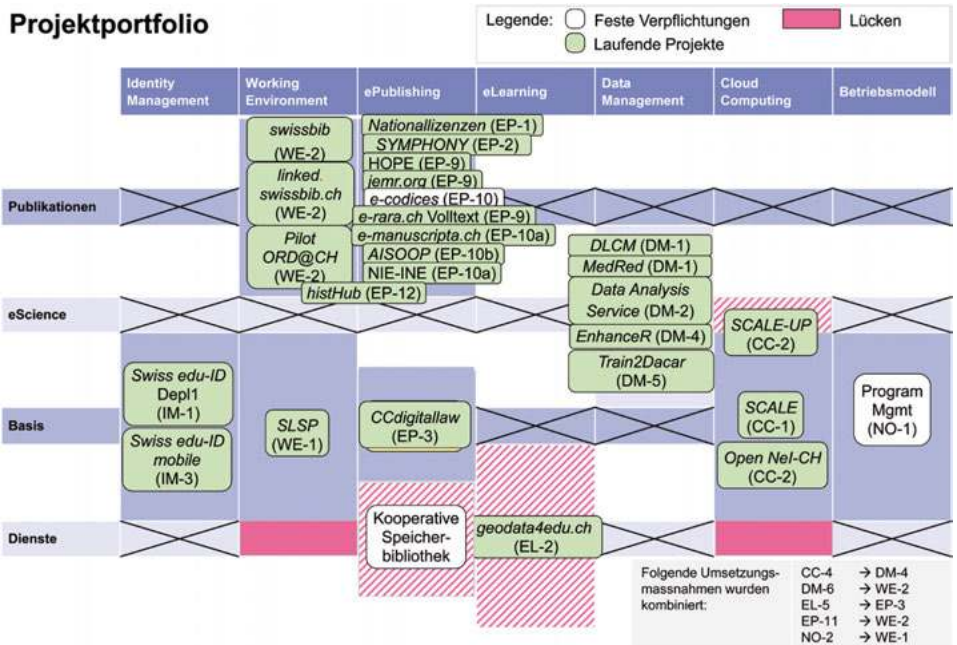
Projektportfolio

Legende: Feste Verpflichtungen
Laufende Projekte
Lücken

Identity Management
Working Environment
ePublishing
eLearning
Data Management
Cloud Computing
Betriebsmodell

Publikationen
eScience
Basis
Dienste

swissbib (WE-2)
linked. swissbib.ch (WE-2)
Pilot ORD@CH (WE-2)
histHub (EP-12)

Nationallizenzen (EP-1)
SYMPHONY (EP-2)
HOPE (EP-9)
jemr.org (EP-9)
e-codices (EP-10)
e-rara.ch Volltext (EP-9)
e-manuscripta.ch (EP-10a)
AISOOP (EP-10b)
NIE-INE (EP-10a)

DLCM (DM-1)
MedRed (DM-1)
Data Analysis Service (DM-2)
EnhanceR (DM-4)
Train2Dacar (DM-5)

SCALE-UP (CC-2)
SCALE (CC-1)
Open Nel-CH (CC-2)

Swiss edu-ID Depl1 (IM-1)
Swiss edu-ID mobile (IM-3)

SLSP (WE-1)

CCdigitallaw (EP-3)

Program Mgmt (NO-1)

Kooperative Speicherbibliothek

geodata4edu.ch (EL-2)

Folgende Umsetzungsmassnahmen wurden kombiniert:
CC-4 → DM-4
DM-6 → WE-2
EL-5 → EP-3
EP-11 → WE-2
NO-2 → WE-1